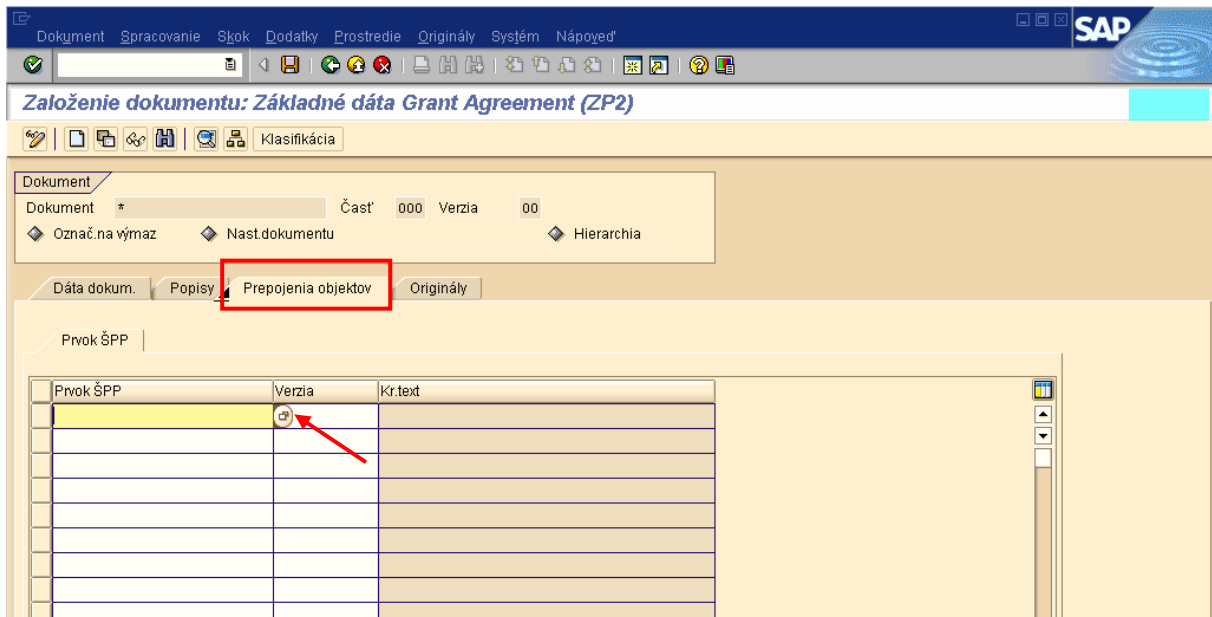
Dokument Spracovanie Skok Dodatky Prostredie Originály Systém Nápoveď

SAP

Založenie dokumentu: Základné dáta Grant Agreement (ZP2)

Klasifikácia

Dokument

Dokument *

Časť 000 Verzia 00

Označ.na výmaz

Nast.dokumentu

Hierarchia

Dáta dokum.

Popisy

Prepojenia objektov

Originály

Prvok ŠPP

| Prvok ŠPP | Verzia | Kr.text |
|---|---|---|
| | | |
| | | |
| | | |
| | | |
| | | |
| | | |
| | | |
| | | |